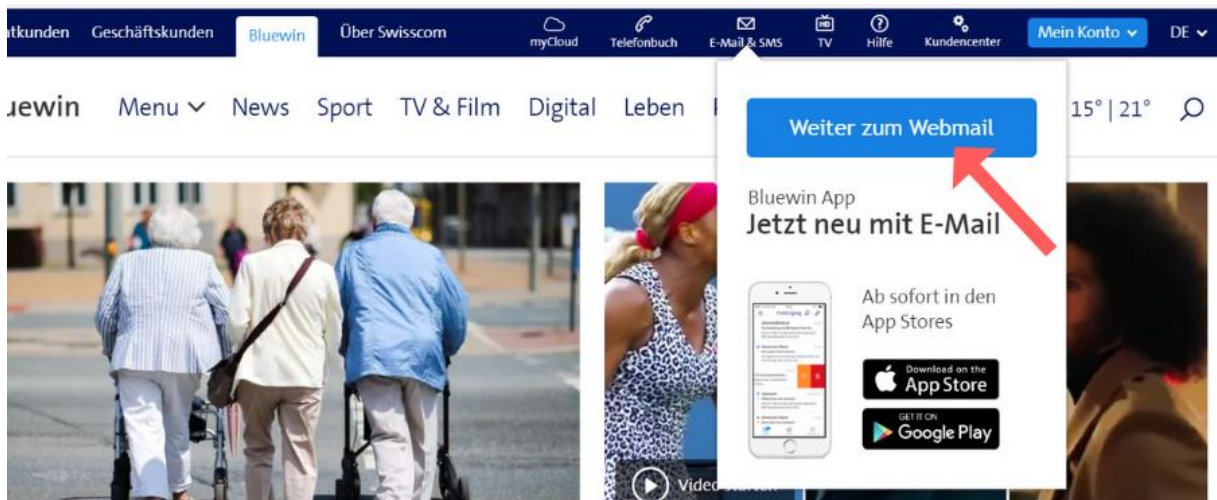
tkunden Geschäftskunden Bluewin Über Swisscom myCloud Telefonbuch E-Mail & SMS TV Hilfe Kundencenter Mein Konto DE

uewin Menu News Sport TV & Film Digital Leben 15° | 21°

Weiter zum Webmail

Bluewin App
Jetzt neu mit E-Mail

Ab sofort in den App Stores

Download on the App Store

GET IT ON Google Play

Video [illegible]